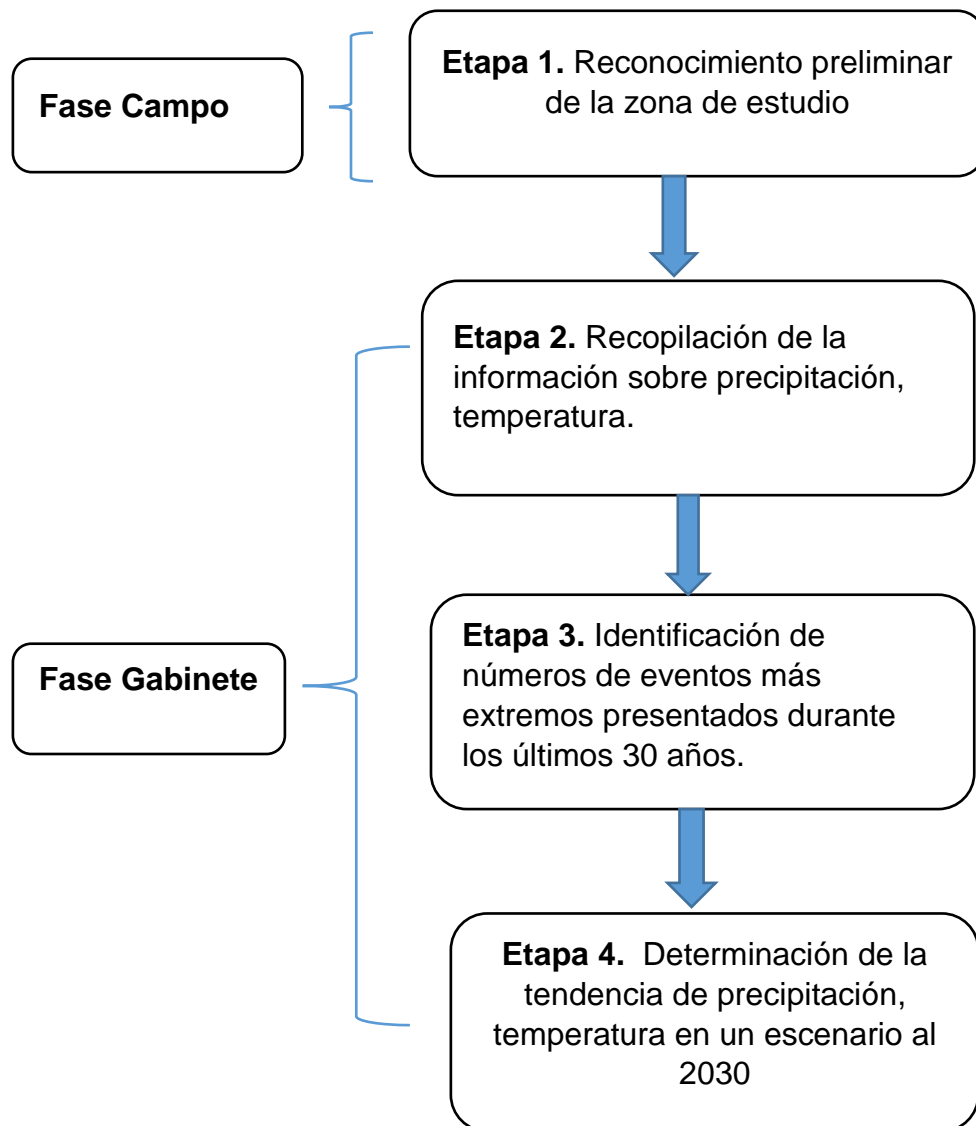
Fase Campo

Etapa 1. Reconocimiento preliminar de la zona de estudio

Etapa 2. Recopilación de la información sobre precipitación, temperatura.

Fase Gabinete

Etapa 3. Identificación de números de eventos más extremos presentados durante los últimos 30 años.

Etapa 4. Determinación de la tendencia de precipitación, temperatura en un escenario al 2030